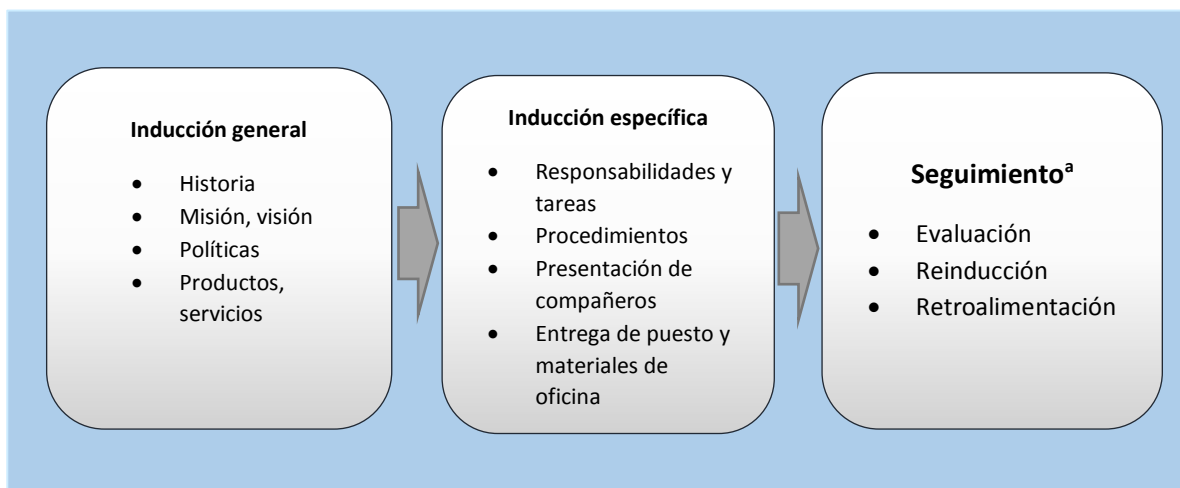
**Inducción general**

- Historia
- Misión, visión
- Políticas
- Productos, servicios

**Inducción específica**

- Responsabilidades y tareas
- Procedimientos
- Presentación de compañeros
- Entrega de puesto y materiales de oficina

**Seguimiento$^{a}$**

- Evaluación
- Reinducción
- Retroalimentación